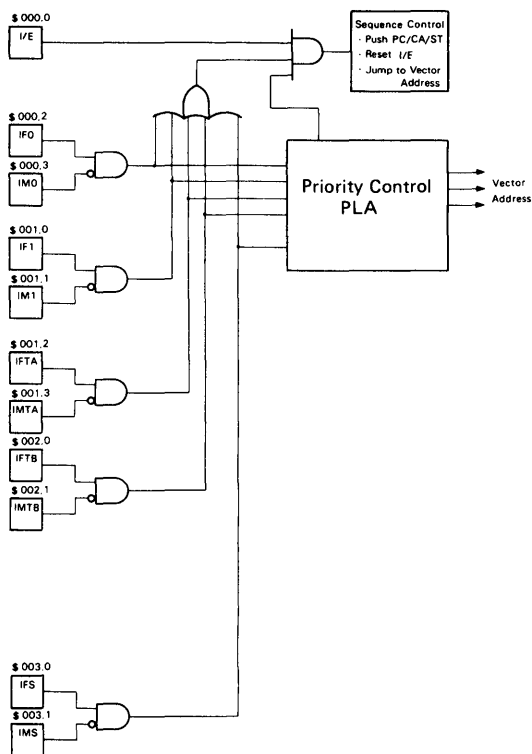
\$ 000.0
I/E

Sequence Control
· Push PC/CA/ST
· Reset I/E
· Jump to Vector Address

\$ 000.2
IF0
\$ 000.3
IM0

Priority Control PLA

Vector Address

\$ 001.0
IF1
\$ 001.1
IM1

\$ 001.2
IFTA
\$ 001.3
IMTA

\$ 002.0
IFTB
\$ 002.1
IMTB

\$ 003.0
IFS
\$ 003.1
IMS